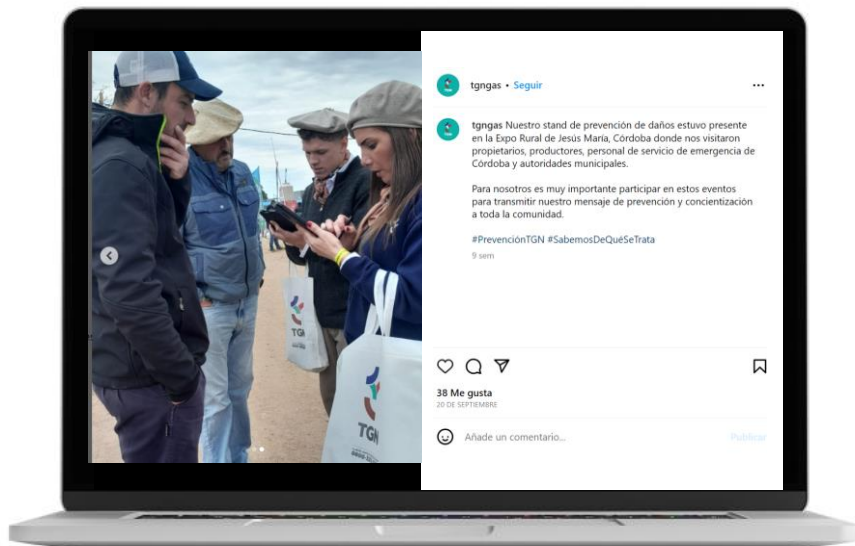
tgngas • Seguir

tgngas Nuestro stand de prevención de daños estuvo presente en la Expo Rural de Jesús María, Córdoba donde nos visitaron propietarios, productores, personal de servicio de emergencia de Córdoba y autoridades municipales.

Para nosotros es muy importante participar en estos eventos para transmitir nuestro mensaje de prevención y concientización a toda la comunidad.

#PrevenciónTGN #SabemosDeQuéSeTrata

9 sem

38 Me gusta
20 DE SEPTIEMBRE

Añade un comentario...

Publicar

TGN

TGN